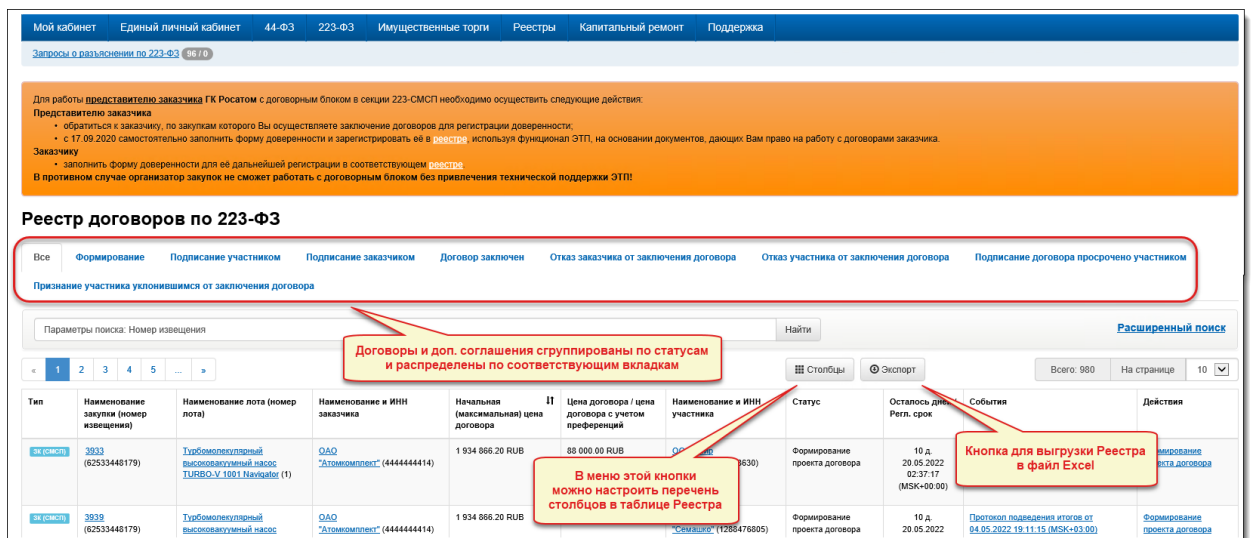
Мой кабинет | Единый личный кабинет | 44-ФЗ | 223-ФЗ | Имущественные торги | Реестры | Капитальный ремонт | Поддержка

Запросы о разъяснении по 223-ФЗ 96 / 0

Для работы представителю заказчика ГК Росатом с договорным блоком в секции 223-СМСП необходимо осуществить следующие действия:
Представителю заказчика
• обратиться к заказчику, по закупкам которого Вы осуществляете заключение договоров для регистрации доверенности;
• с 17.09.2020 самостоятельно заполнить форму доверенности и зарегистрировать её в реестре, используя функционал ЭТП, на основании документов, дающих Вам право на работу с договорами заказчика.
Заказчику
• заполнить форму доверенности для её дальнейшей регистрации в соответствующем реестре.
В противном случае организатор закупок не сможет работать с договорным блоком без привлечения технической поддержки ЭТП!

Реестр договоров по 223-ФЗ

Все | Формирование | Подписание участником | Подписание заказчиком | Договор заключен | Отказ заказчика от заключения договора | Отказ участника от заключения договора | Подписание договора просрочено участником | Признание участника уклонившимся от заключения договора

Параметры поиска: Номер извещения | Найти | Расширенный поиск

Договоры и доп. соглашения сгруппированы по статусам и распределены по соответствующим вкладкам

« 1 2 3 4 5 ... » | Столбцы | Экспорт | Всего: 980 | На странице 10

| Тип | Наименование закупки (номер извещения) | Наименование лота (номер лота) | Наименование и ИНН заказчика | Начальная (максимальная) цена договора | Цена договора / цена договора с учетом преференций | Наименование и ИНН участника | Статус | Осталось дней Регл. срок | События | Действия |
|---|---|---|---|---|---|---|---|---|---|---|
| ЭК (СМСП) | 3933 (62533448179) | Турбомолекулярный высоковакуумный насос TURBO-V 1001 Navigator (1) | ОАО "Атомкомплект" (4444444414) | 1 934 866.20 RUB | 88 000.00 RUB | ООО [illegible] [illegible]630) | Формирование проекта договора | 10 д. 20.05.2022 02:37:17 (MSK+00:00) | | Формирование проекта договора |
| ЭК (СМСП) | 3939 (62533448179) | Турбомолекулярный высоковакуумный насос | ОАО "Атомкомплект" (4444444414) | 1 934 866.20 RUB | | "Семашко" (1288476805) | Формирование проекта договора | 10 д. 20.05.2022 | Протокол подведения итогов от 04.05.2022 19:11:15 (MSK+03:00) | Формирование проекта договора |

В меню этой кнопки можно настроить перечень столбцов в таблице Реестра

Кнопка для выгрузки Реестра в файл Excel